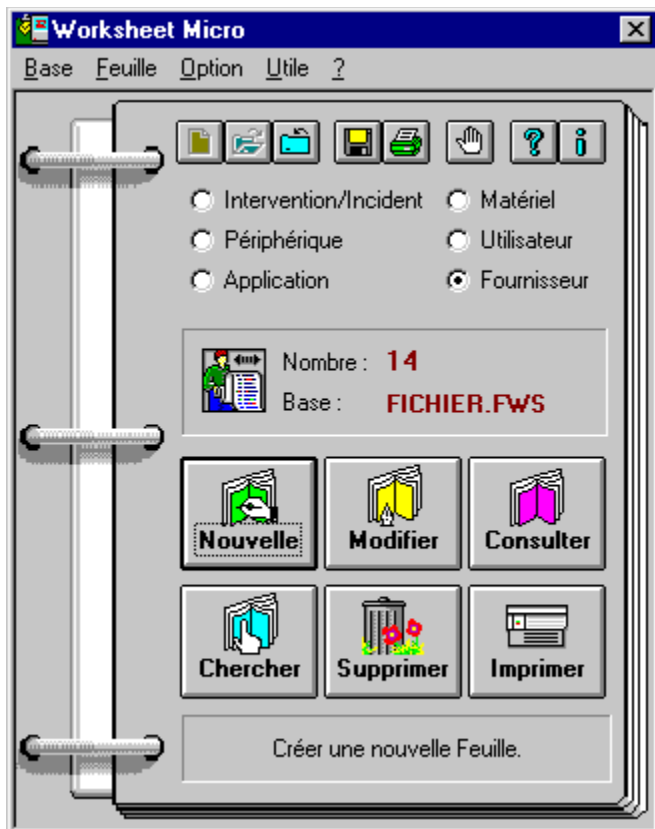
Worksheet Micro

Base Feuille Option Utile ?

Intervention/Incident
Matériel
Périphérique
Utilisateur
Application
Fournisseur

Nombre : 14
Base : FICHIER.FWS

Nouvelle
Modifier
Consulter
Chercher
Supprimer
Imprimer

Créer une nouvelle Feuille.